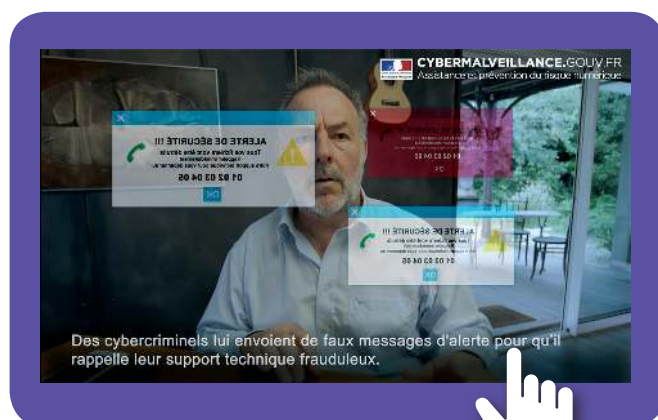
CYBERMALVEILLANCE.GOUV.FR
Assistance et prévention du risque numérique

ALERTE DE SÉCURITÉ !!!

04 02 03 04 05

OK

Des cybercriminels lui envoient de faux messages d'alerte pour qu'il rappelle leur support technique frauduleux.